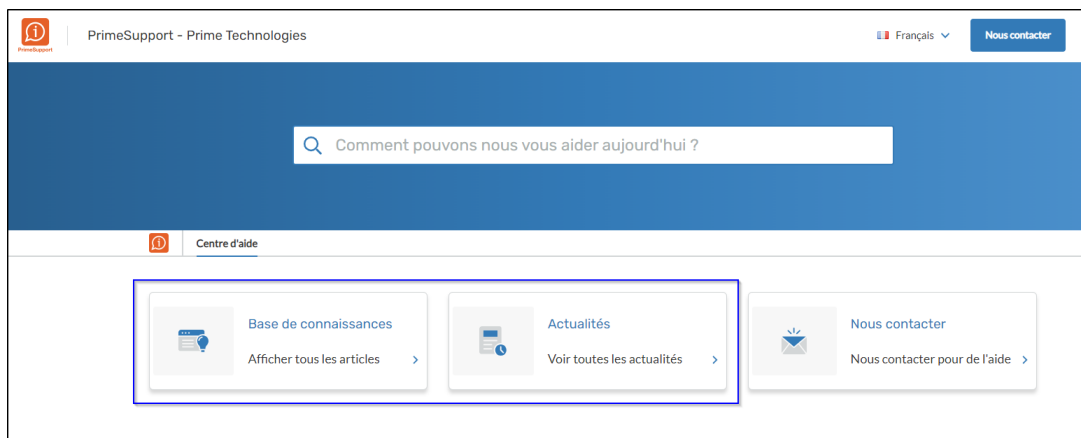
PrimeSupport

PrimeSupport - Prime Technologies

Français

Nous contacter

Comment pouvons nous vous aider aujourd'hui ?

Centre d'aide

Base de connaissances

Afficher tous les articles

Actualités

Voir toutes les actualités

Nous contacter

Nous contacter pour de l'aide